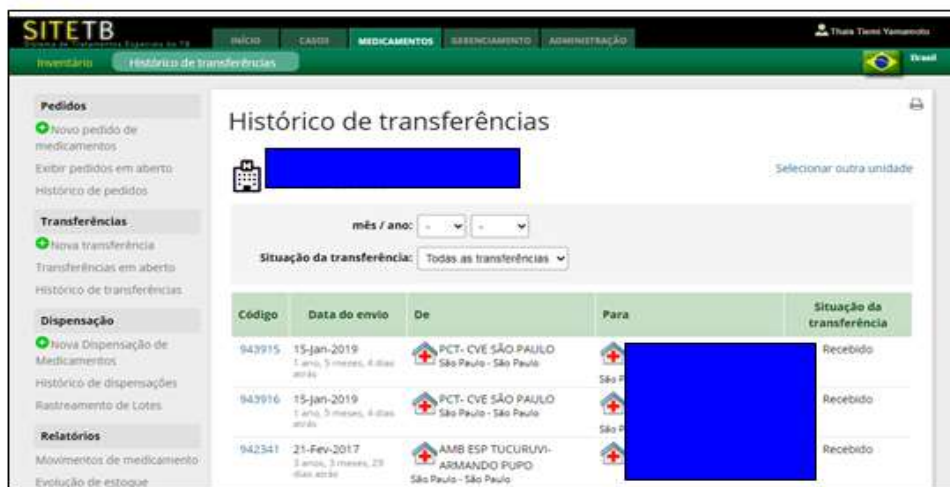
SITETB
Sistema de Tratamentos Especiais da TB

INÍCIO CASOS MEDICAMENTOS GERENCIAMENTO ADMINISTRAÇÃO

Thais Tiemi Yamamoto

Inventário Histórico de transferências

Brasil

Pedidos
Novo pedido de medicamentos
Exibir pedidos em aberto
Histórico de pedidos

Transferências
Nova transferência
Transferências em aberto
Histórico de transferências

Dispensação
Nova Dispensação de Medicamentos
Histórico de dispensações
Rastreamento de Lotes

Relatórios
Movimentos de medicamento
Evolução de estoque

Histórico de transferências

Selecionar outra unidade

mês / ano: - -

Situação da transferência: Todas as transferências

| Código | Data do envio | De | Para | Situação da transferência |
|---|---|---|---|---|
| 943915 | 15-Jan-2019 1 ano, 5 meses, 4 dias atrás | PCT- CVE SÃO PAULO São Paulo - São Paulo | São P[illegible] | Recebido |
| 943916 | 15-Jan-2019 1 ano, 5 meses, 4 dias atrás | PCT- CVE SÃO PAULO São Paulo - São Paulo | São P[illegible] | Recebido |
| 942341 | 21-Fev-2017 3 anos, 3 meses, 29 dias atrás | AMB ESP TUCURUVI- ARMANDO PUPO São Paulo - São Paulo | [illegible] | Recebido |